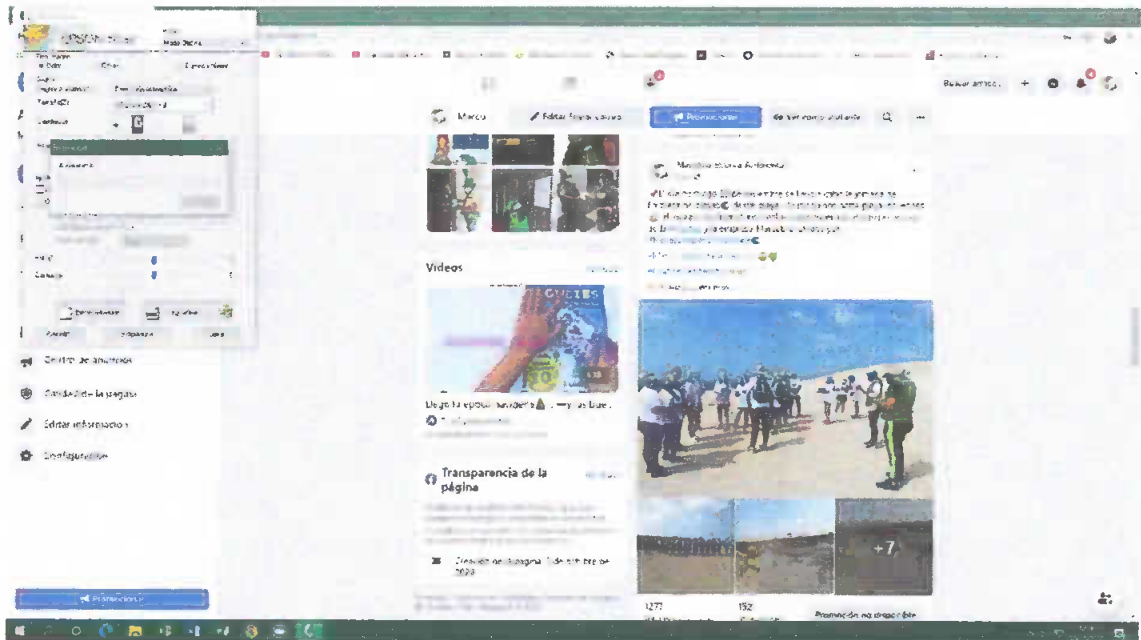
Buscar amigo

Marco

Editar Página en vivo

Promocionar

Ver como visitante

Mandíbula etc. Ambiental

Videos

Llegó la época navideña

Transparencia de la página

Creación de la página: 1 de octubre de 2020

1277

152

Promoción no disponible

Centro de anuncios

Calidad de la página

Editar información

Configuración

Promocionar

+7